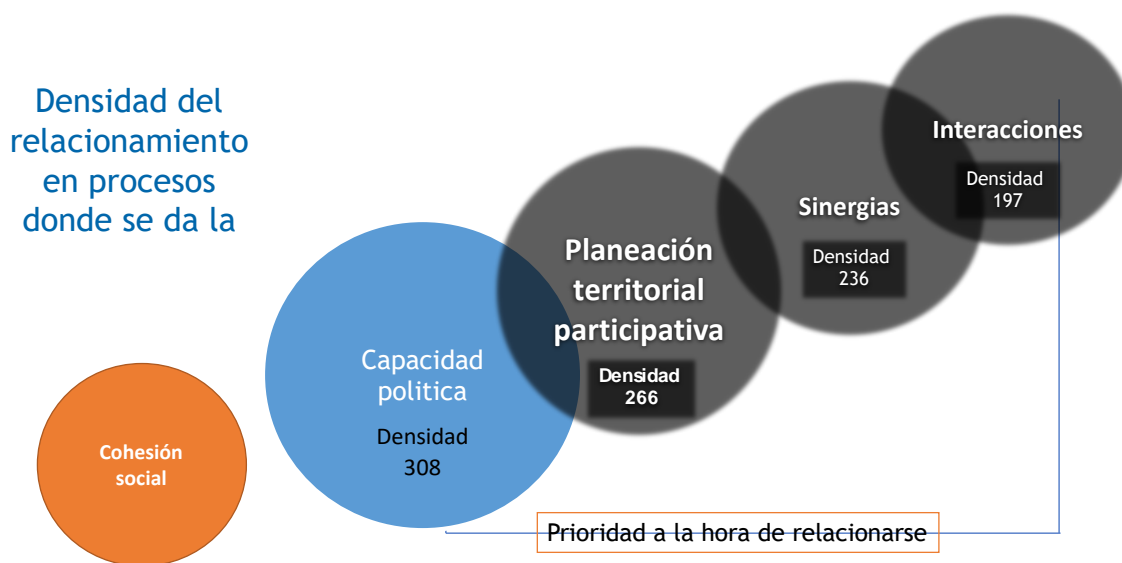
Densidad del relacionamiento en procesos donde se da la

Cohesión social

Capacidad politica

Densidad
308

Planeación territorial participativa

Densidad
266

Sinergias

Densidad
236

Interacciones

Densidad
197

Prioridad a la hora de relacionarse